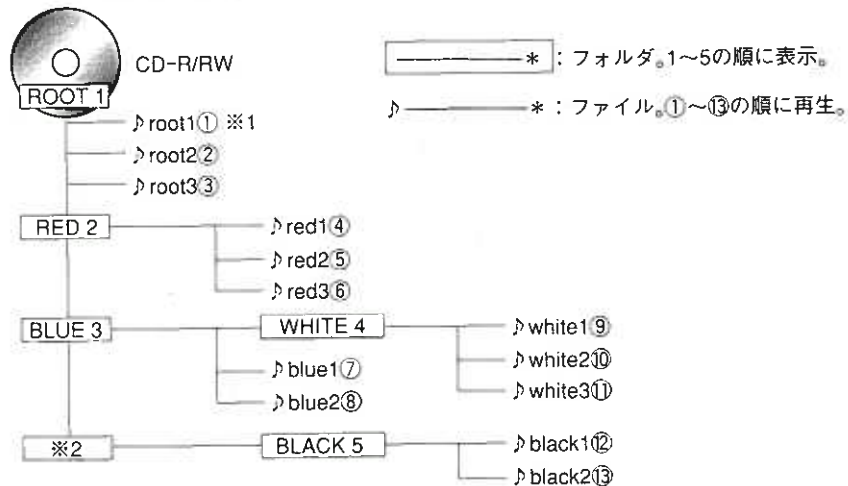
CD-R/RW

ROOT 1

*：フォルダ。1~5の順に表示。

♪ *：ファイル。①~⑬の順に再生。

♪root1① ※1

♪root2②

♪root3③

RED 2

♪red1④

♪red2⑤

♪red3⑥

BLUE 3

WHITE 4

♪white1⑨

♪white2⑩

♪white3⑪

♪blue1⑦

♪blue2⑧

※2

BLACK 5

♪black1⑫

♪black2⑬